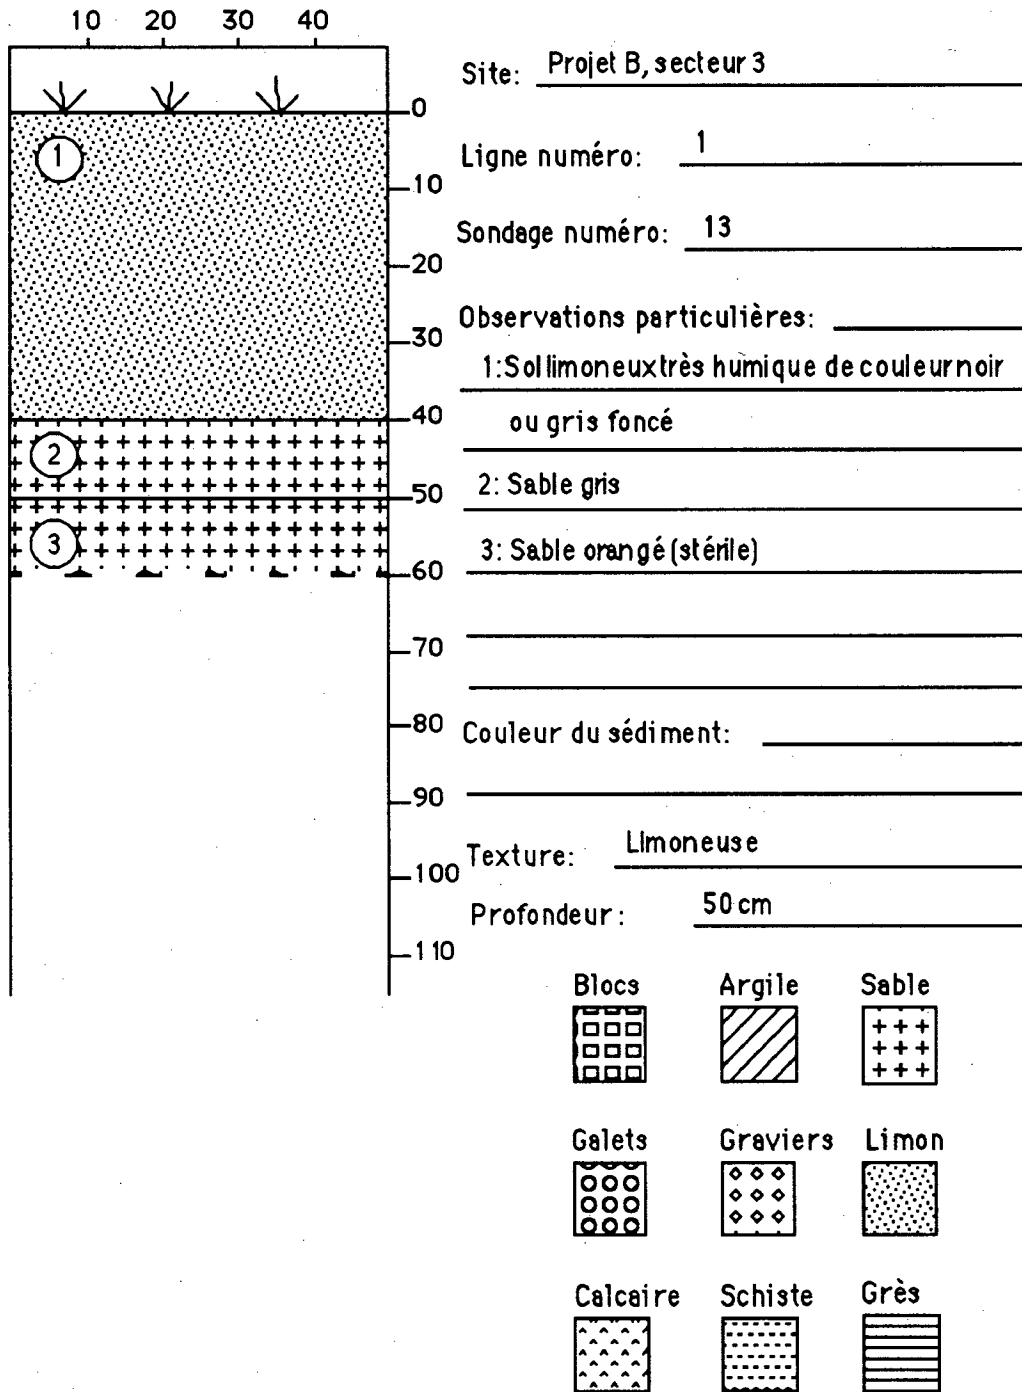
10 20 30 40

1
2
3

0
10
20
30
40
50
60
70
80
90
100
110

Site: Projet B, secteur 3

Ligne numéro: 1

Sondage numéro: 13

Observations particulières:

1:Sol limoneux très humique de couleur noir ou gris foncé

2: Sable gris

3: Sable orangé (stérile)

Couleur du sédiment:

Texture: Limoneuse

Profondeur: 50 cm

Blocs Argile Sable

Galets Graviers Limon

Calcaire Schiste Grès